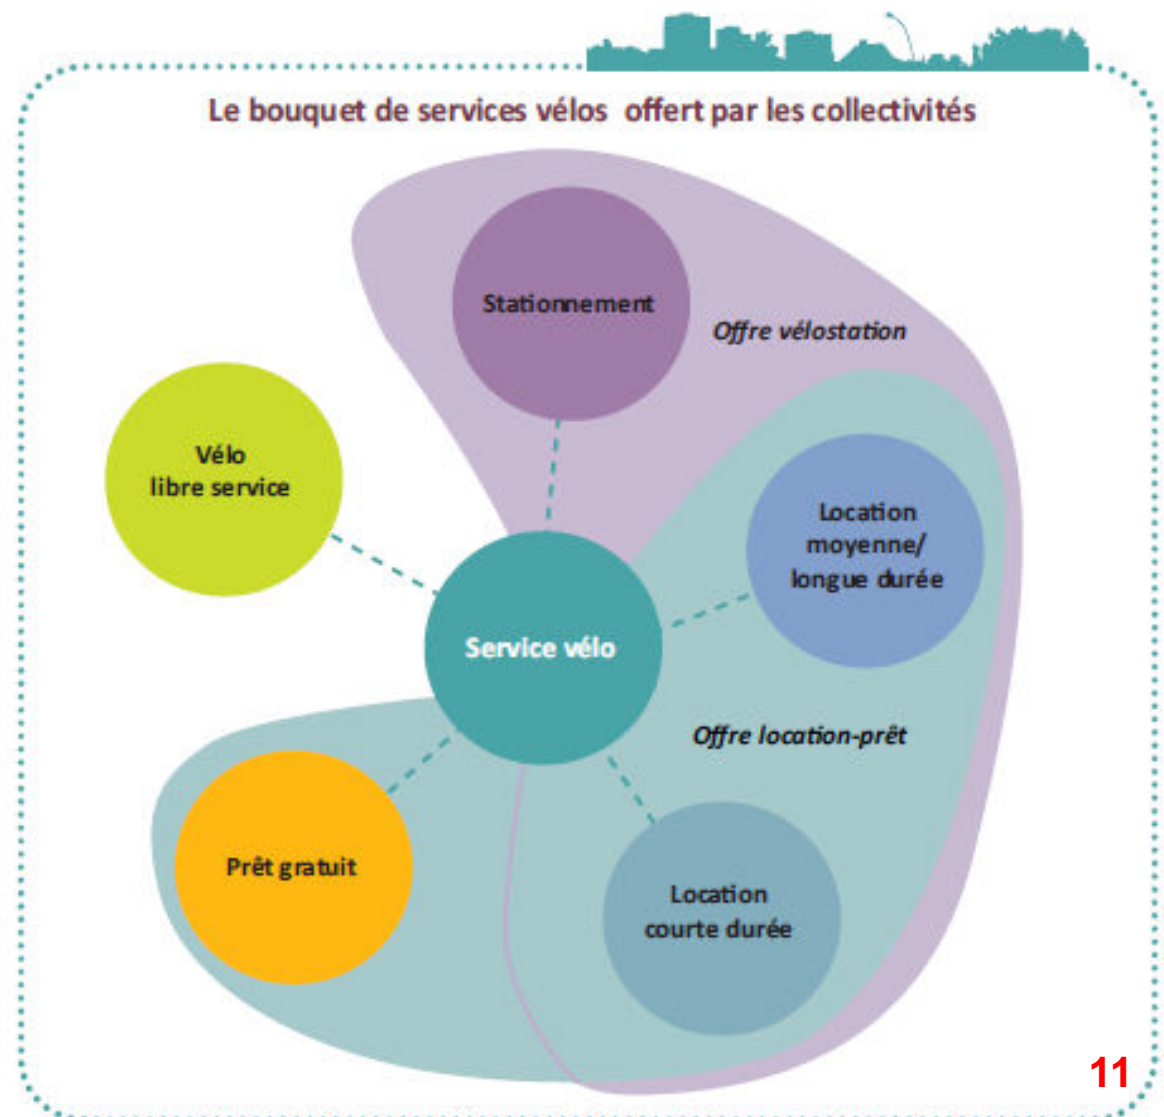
Le bouquet de services vélos offert par les collectivités

Stationnement

Offre vélostation

Vélo
libre service

Location
moyenne/
longue durée

Service vélo

Offre location-prêt

Prêt gratuit

Location
courte durée

11